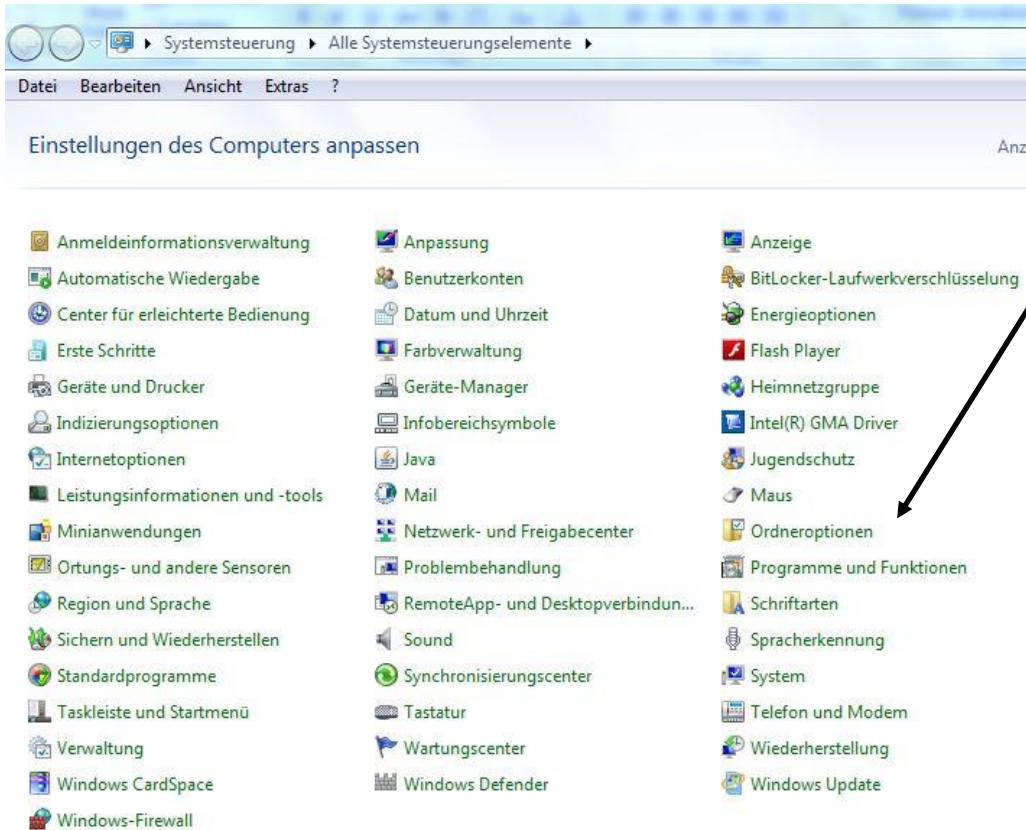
▸ Systemsteuerung ▸ Alle Systemsteuerungselemente ▸

Datei Bearbeiten Ansicht Extras ?

Einstellungen des Computers anpassen

Anz

Anmeldeinformationsverwaltung
Automatische Wiedergabe
Center für erleichterte Bedienung
Erste Schritte
Geräte und Drucker
Indizierungsoptionen
Internetoptionen
Leistungsinformationen und -tools
Minianwendungen
Ortungs- und andere Sensoren
Region und Sprache
Sichern und Wiederherstellen
Standardprogramme
Taskleiste und Startmenü
Verwaltung
Windows CardSpace
Windows-Firewall

Anpassung
Benutzerkonten
Datum und Uhrzeit
Farbverwaltung
Geräte-Manager
Infobereichsymbole
Java
Mail
Netzwerk- und Freigabecenter
Problembehandlung
RemoteApp- und Desktopverbindun...
Sound
Synchronisierungscenter
Tastatur
Wartungscenter
Windows Defender

Anzeige
BitLocker-Laufwerkverschlüsselung
Energieoptionen
Flash Player
Heimnetzgruppe
Intel(R) GMA Driver
Jugendschutz
Maus
Ordneroptionen
Programme und Funktionen
Schriftarten
Spracherkennung
System
Telefon und Modem
Wiederherstellung
Windows Update